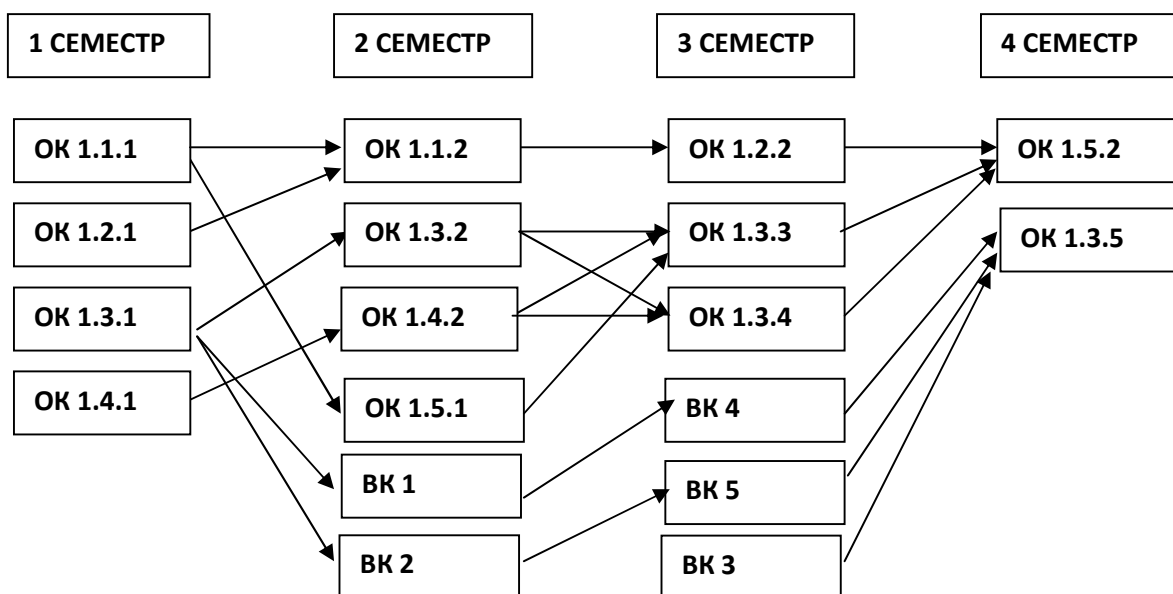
1 СЕМЕСТР

2 СЕМЕСТР

3 СЕМЕСТР

4 СЕМЕСТР

ОК 1.1.1

ОК 1.2.1

ОК 1.3.1

ОК 1.4.1

ОК 1.1.2

ОК 1.3.2

ОК 1.4.2

ОК 1.5.1

ВК 1

ВК 2

ОК 1.2.2

ОК 1.3.3

ОК 1.3.4

ВК 4

ВК 5

ВК 3

ОК 1.5.2

ОК 1.3.5